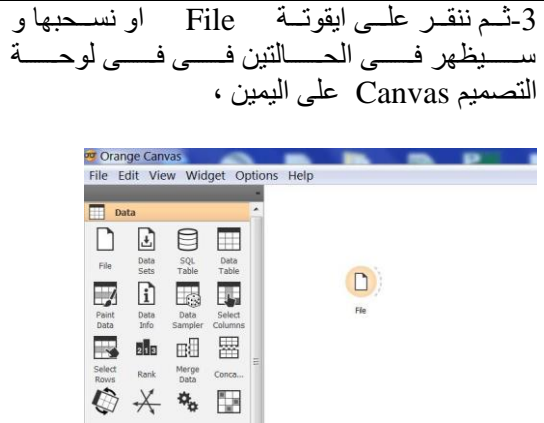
3-ثم ننقر على ايقونة File او نسحبها و سيظهر فى الحالتين فى فى لوحة التصميم Canvas على اليمين ،

Orange Canvas
File Edit View Widget Options Help
Data
File
Data Sets
SQL Table
Data Table
Paint Data
Data Info
Data Sampler
Select Columns
Select Rows
Rank
Merge Data
Conca...
File